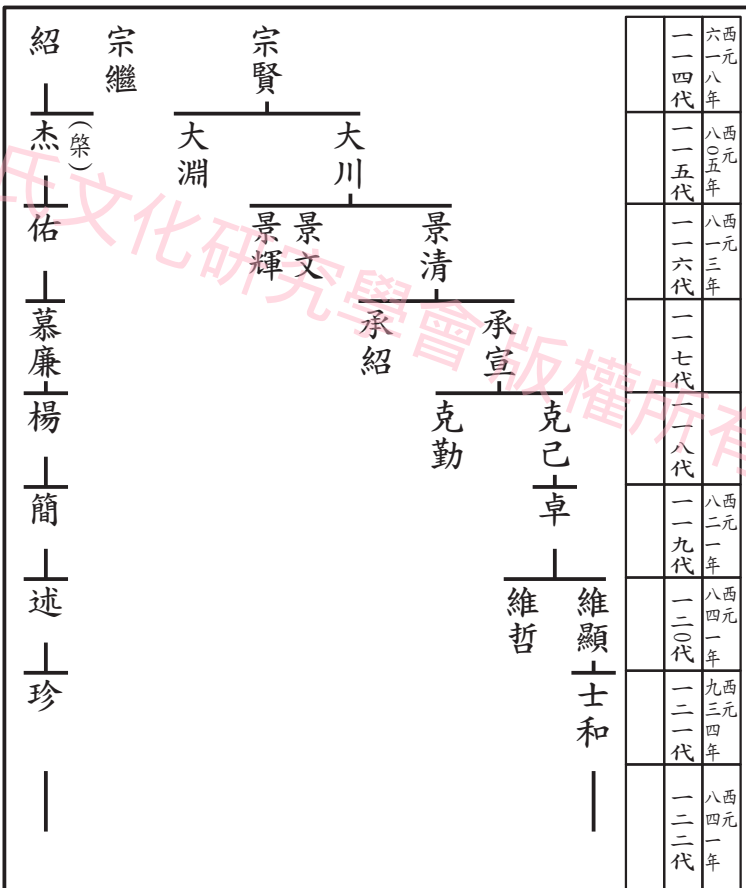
紹　宗繼　宗賢

杰（桀）　大淵　大川

佑　景輝　景文　景清

慕廉　承紹　承宣

楊　克勤　克己

簡　卓

述　維哲　維顯

珍　士和

| | |
|---|---|
| 一一四代 | 西元一一八年 |
| 一一五代 | 西元八〇五年 |
| 一一六代 | 西元八一三年 |
| 一一七代 | |
| 一一八代 | |
| 一一九代 | 西元八二一年 |
| 一二〇代 | 西元八四一年 |
| 一二一代 | 西元九三四年 |
| 一二二代 | 西元八四一年 |

氏文化研究學會版權所有